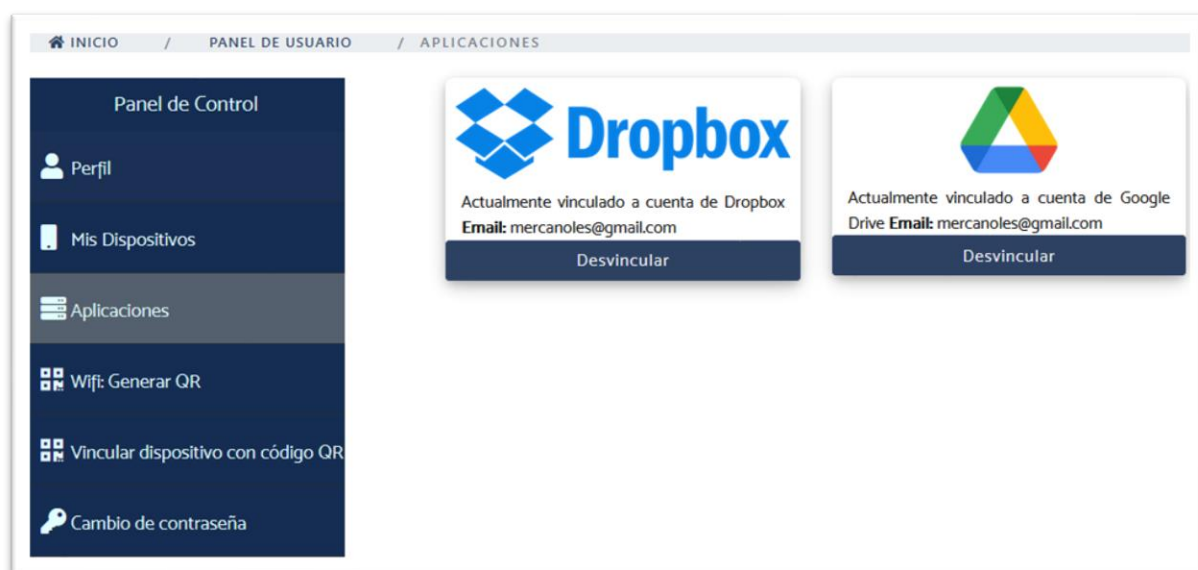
INICIO / PANEL DE USUARIO / APLICACIONES

Panel de Control

Perfil

Mis Dispositivos

Aplicaciones

Wifi: Generar QR

Vincular dispositivo con código QR

Cambio de contraseña

Dropbox

Actualmente vinculado a cuenta de Dropbox **Email:** mercanoles@gmail.com

Desvincular

Actualmente vinculado a cuenta de Google Drive **Email:** mercanoles@gmail.com

Desvincular